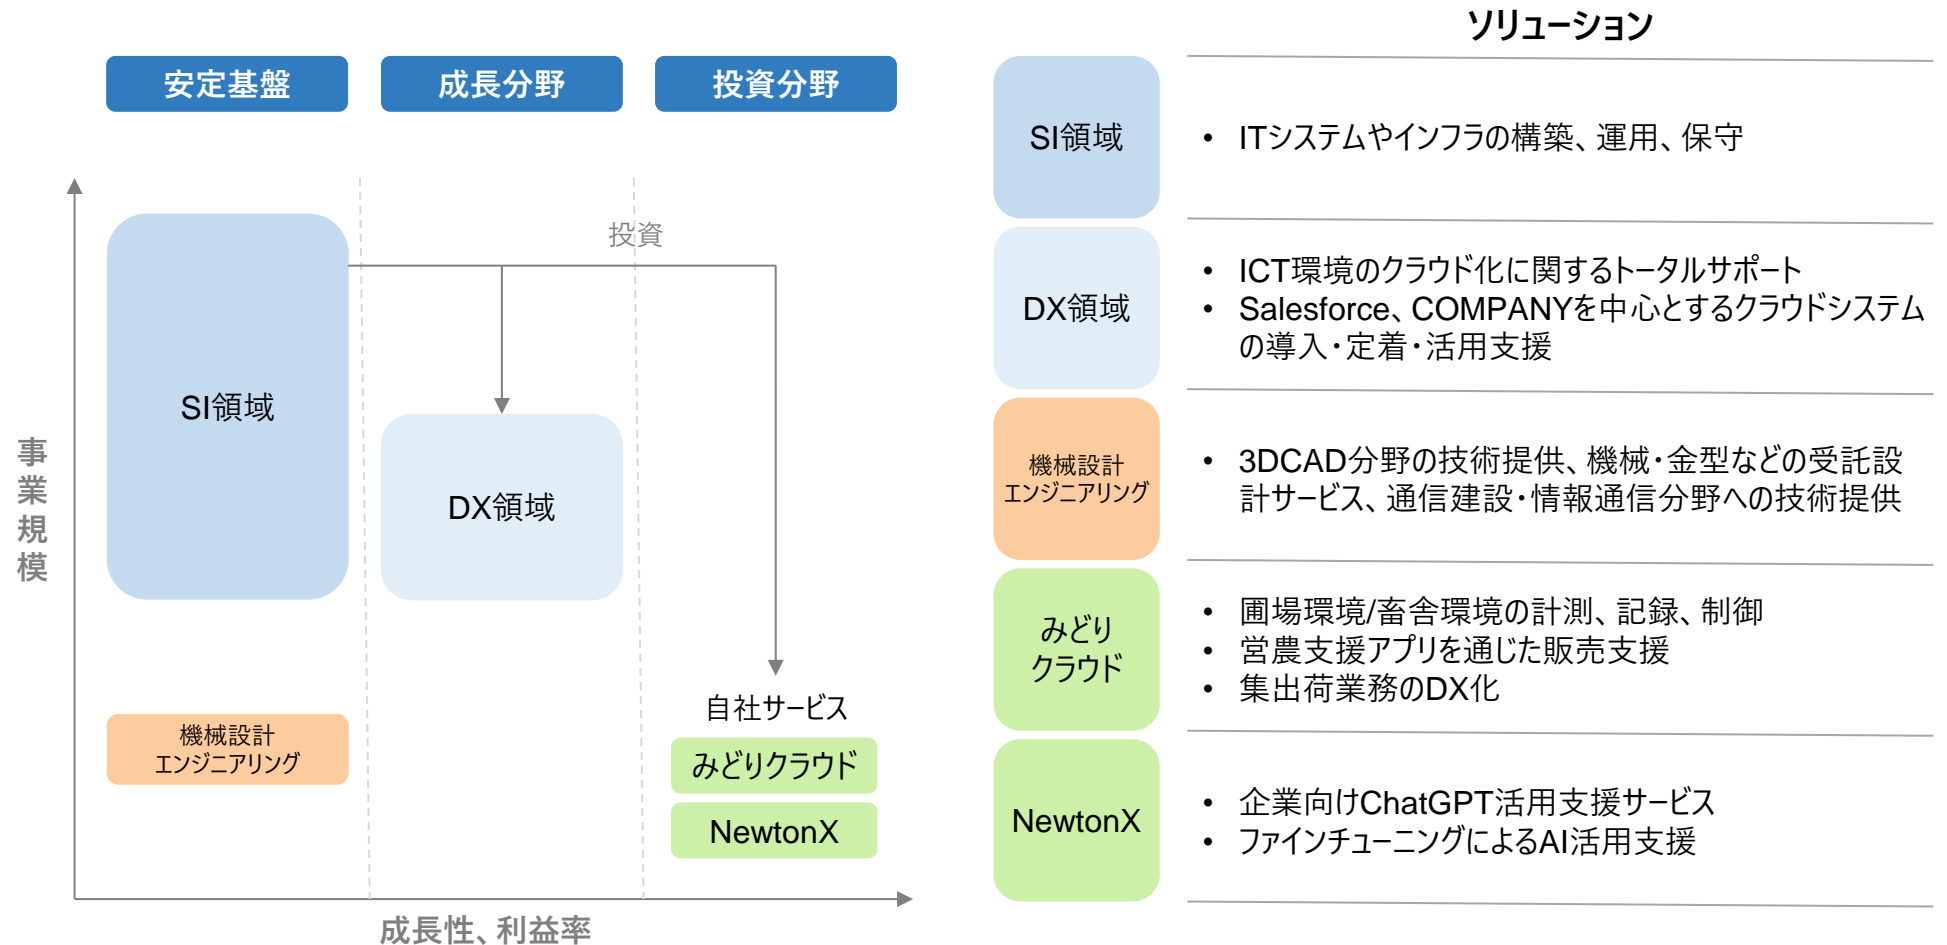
安定基盤
成長分野
投資分野

投資

SI領域
DX領域

事業規模

機械設計
エンジニアリング

自社サービス
みどりクラウド
NewtonX

成長性、利益率

ソリューション

| | |
|---|---|
| SI領域 | • ITシステムやインフラの構築、運用、保守 |
| DX領域 | • ICT環境のクラウド化に関するトータルサポート<br>• Salesforce、COMPANYを中心とするクラウドシステムの導入・定着・活用支援 |
| 機械設計<br>エンジニアリング | • 3DCAD分野の技術提供、機械・金型などの受託設計サービス、通信建設・情報通信分野への技術提供 |
| みどり<br>クラウド | • 圃場環境/畜舎環境の計測、記録、制御<br>• 営農支援アプリを通じた販売支援<br>• 集出荷業務のDX化 |
| NewtonX | • 企業向けChatGPT活用支援サービス<br>• ファインチューニングによるAI活用支援 |